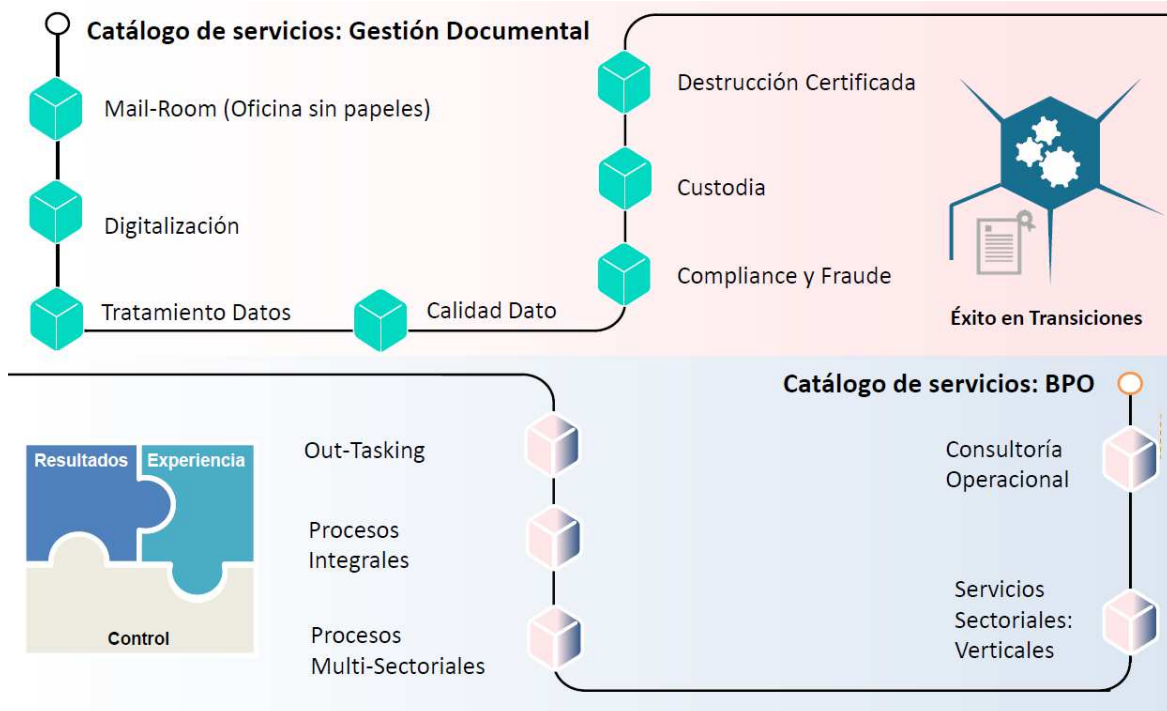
Catálogo de servicios: Gestión Documental

Mail-Room (Oficina sin papeles)

Digitalización

Tratamiento Datos

Calidad Dato

Compliance y Fraude

Custodia

Destrucción Certificada

Éxito en Transiciones

Catálogo de servicios: BPO

Consultoría Operacional

Servicios Sectoriales: Verticales

Out-Tasking

Procesos Integrales

Procesos Multi-Sectoriales

Resultados

Experiencia

Control